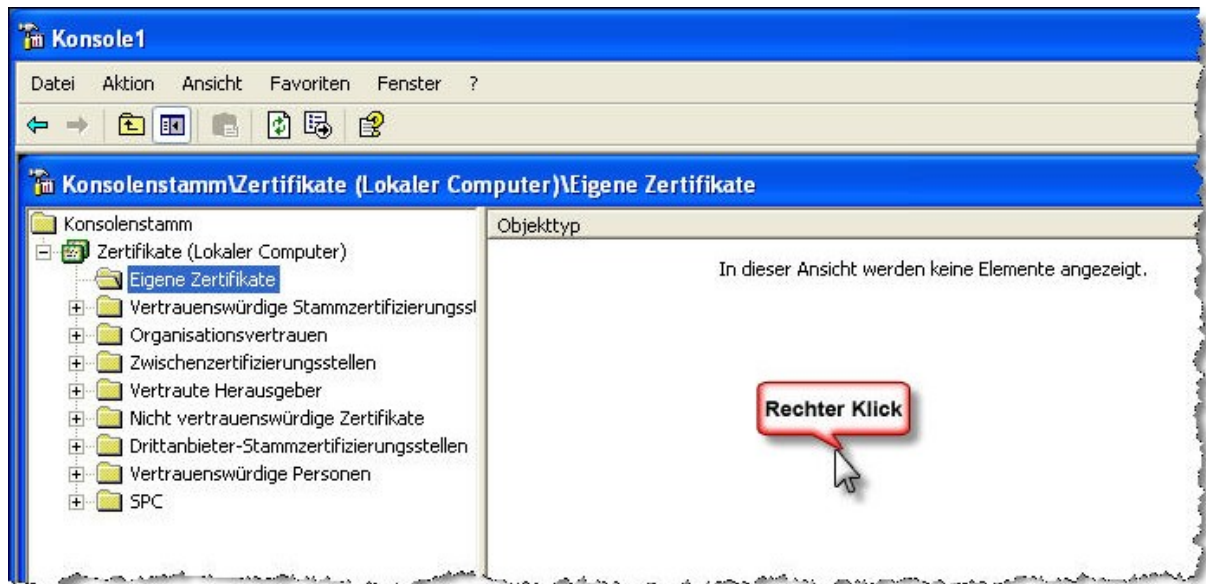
Konsole1

Datei Aktion Ansicht Favoriten Fenster ?

Konsolenstamm\Zertifikate (Lokaler Computer)\Eigene Zertifikate

Konsolenstamm
Zertifikate (Lokaler Computer)
Eigene Zertifikate
Vertrauenswürdige Stammzertifizierungss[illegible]
Organisationsvertrauen
Zwischenzertifizierungsstellen
Vertraute Herausgeber
Nicht vertrauenswürdige Zertifikate
Drittanbieter-Stammzertifizierungsstellen
Vertrauenswürdige Personen
SPC

Objekttyp

In dieser Ansicht werden keine Elemente angezeigt.

Rechter Klick